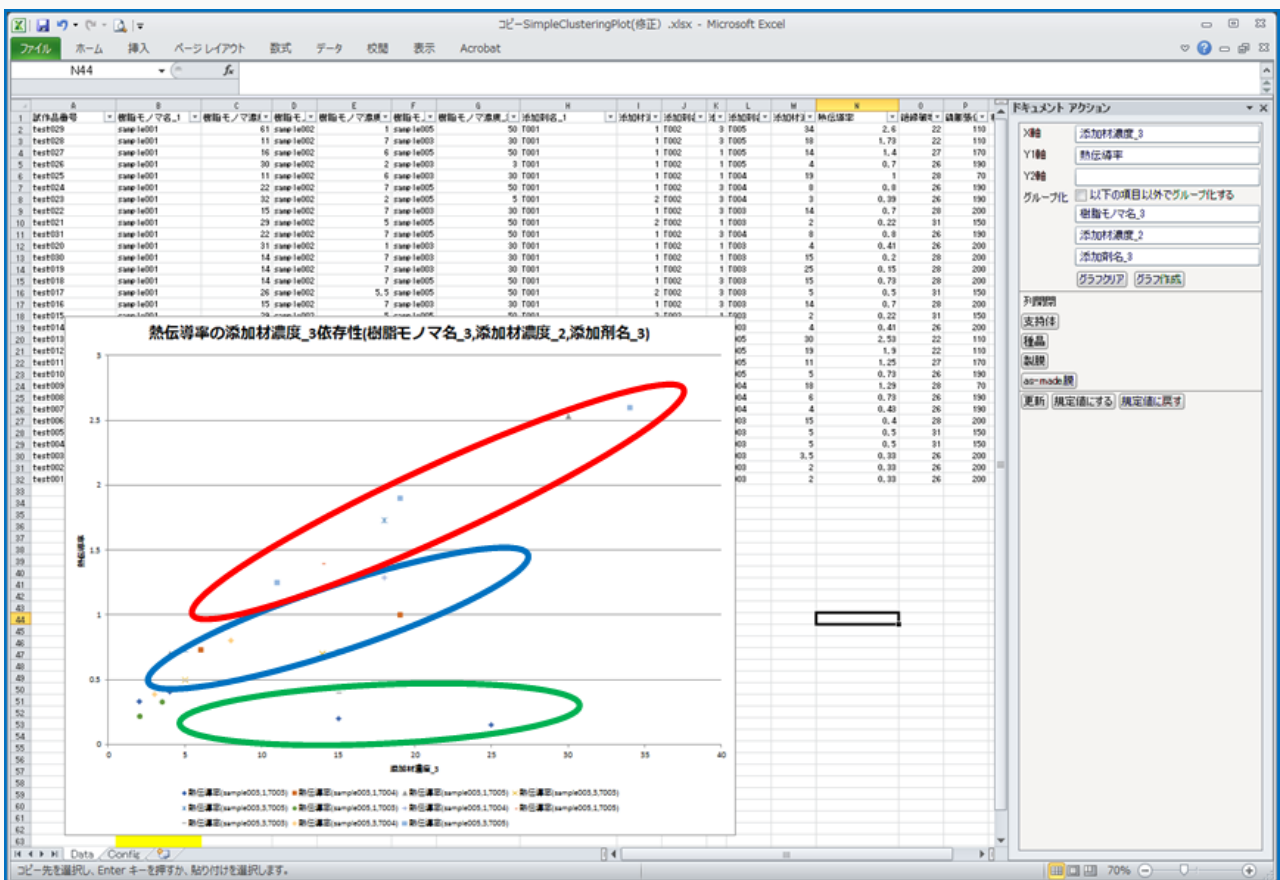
コピーSimpleClusteringPlot(修正).xlsx - Microsoft Excel

ファイル ホーム 挿入 ページレイアウト 数式 データ 校閲 表示 Acrobat

N44

| | A | B | C | D | E | F | G | H | I | J | K | L | M | N | O | P |
|---|---|---|---|---|---|---|---|---|---|---|---|---|---|---|---|---|
| 1 | 試作品番号 | 樹脂モノマ名_1 | 樹脂モノマ濃度 | 樹脂モ | 樹脂モノマ濃度 | 樹脂モ | 樹脂モノマ濃度_ | 添加剤名_1 | 添加材 | 添加剤 | 添 | 添加剤 | 添加材 | 熱伝導率 | 結線 | 銅箔 |
| 2 | test029 | sample001 | 61 | sample002 | 5 | sample005 | 50 | T001 | 1 | T002 | 3 | T005 | 34 | 2.6 | 22 | 110 |
| 3 | test028 | sample001 | 11 | sample002 | 7 | sample003 | 30 | T001 | 1 | T002 | 3 | T005 | 18 | 1.73 | 22 | 110 |
| 4 | test027 | sample001 | 16 | sample002 | 6 | sample005 | 50 | T001 | 1 | T002 | 1 | T005 | 14 | 1.4 | 27 | 170 |
| 5 | test026 | sample001 | 30 | sample002 | 2 | sample003 | 3 | T001 | 1 | T002 | 1 | T005 | 4 | 0.7 | 26 | 190 |
| 6 | test025 | sample001 | 11 | sample002 | 6 | sample003 | 30 | T001 | 1 | T002 | 1 | T004 | 19 | 1 | 28 | 70 |
| 7 | test024 | sample001 | 22 | sample002 | 7 | sample005 | 50 | T001 | 1 | T002 | 3 | T004 | 8 | 0.8 | 26 | 190 |
| 8 | test023 | sample001 | 32 | sample002 | 2 | sample005 | 5 | T001 | 2 | T002 | 3 | T004 | 3 | 0.39 | 26 | 190 |
| 9 | test022 | sample001 | 15 | sample002 | 7 | sample003 | 30 | T001 | 1 | T002 | 1 | T003 | 14 | 0.7 | 28 | 200 |
| 10 | test021 | sample001 | 29 | sample002 | 5 | sample005 | 50 | T001 | 2 | T002 | 1 | T003 | 2 | 0.22 | 31 | 150 |
| 11 | test031 | sample001 | 22 | sample002 | 7 | sample005 | 50 | T001 | 1 | T002 | 3 | T004 | 8 | 0.8 | 26 | 190 |
| 12 | test020 | sample001 | 31 | sample002 | 1 | sample003 | 30 | T001 | 1 | T002 | 1 | T003 | 4 | 0.41 | 26 | 200 |
| 13 | test030 | sample001 | 14 | sample002 | 7 | sample003 | 30 | T001 | 1 | T002 | 1 | T003 | 15 | 0.2 | 28 | 200 |
| 14 | test019 | sample001 | 14 | sample002 | 7 | sample003 | 30 | T001 | 1 | T002 | 1 | T003 | 25 | 0.15 | 28 | 200 |
| 15 | test018 | sample001 | 14 | sample002 | 7 | sample005 | 50 | T001 | 1 | T002 | 3 | T003 | 15 | 0.73 | 28 | 200 |
| 16 | test017 | sample001 | 26 | sample002 | 5.5 | sample005 | 50 | T001 | 2 | T002 | 3 | T003 | 5 | 0.5 | 31 | 150 |
| 17 | test016 | sample001 | 15 | sample002 | 7 | sample003 | 30 | T001 | 1 | T002 | 3 | T003 | 14 | 0.7 | 28 | 200 |
| 18 | test015 | | | | | | | | | | | 003 | 2 | 0.22 | 31 | 150 |
| 19 | test014 | | | | | | | | | | | 003 | 4 | 0.41 | 26 | 200 |
| 20 | test013 | | | | | | | | | | | 005 | 30 | 2.53 | 22 | 110 |
| 21 | test012 | | | | | | | | | | | 005 | 19 | 1.9 | 22 | 110 |
| 22 | test011 | | | | | | | | | | | 005 | 11 | 1.25 | 27 | 170 |
| 23 | test010 | | | | | | | | | | | 005 | 5 | 0.73 | 26 | 190 |
| 24 | test009 | | | | | | | | | | | 004 | 18 | 1.29 | 28 | 70 |
| 25 | test008 | | | | | | | | | | | 004 | 6 | 0.73 | 26 | 190 |
| 26 | test007 | | | | | | | | | | | 004 | 4 | 0.43 | 26 | 190 |
| 27 | test006 | | | | | | | | | | | 003 | 15 | 0.4 | 28 | 200 |
| 28 | test005 | | | | | | | | | | | 003 | 5 | 0.5 | 31 | 150 |
| 29 | test004 | | | | | | | | | | | 003 | 5 | 0.5 | 31 | 150 |
| 30 | test003 | | | | | | | | | | | 003 | 3.5 | 0.33 | 26 | 200 |
| 31 | test002 | | | | | | | | | | | 003 | 2 | 0.33 | 26 | 200 |
| 32 | test001 | | | | | | | | | | | 003 | 2 | 0.33 | 26 | 200 |

熱伝導率の添加材濃度_3依存性(樹脂モノマ名_3,添加材濃度_2,添加剤名_3)

3
2.5
2
1.5
1
0.5
0
熱伝導率
0 5 10 15 20 25 30 35 40
添加材濃度_3

熱伝導率(sample003,1,T003) 熱伝導率(sample003,1,T004) 熱伝導率(sample003,1,T005) 熱伝導率(sample003,3,T003) 熱伝導率(sample003,3,T005) 熱伝導率(sample005,1,T003) 熱伝導率(sample005,1,T004) 熱伝導率(sample005,1,T005) 熱伝導率(sample005,3,T003) 熱伝導率(sample005,3,T004) 熱伝導率(sample005,3,T005)

ドキュメント アクション
X軸 添加材濃度_3
Y1軸 熱伝導率
Y2軸
グループ化 以下の項目以外でグループ化する
樹脂モノマ名_3
添加材濃度_2
添加剤名_3
グラフクリア グラフ作成
列閲閉
支持体
種晶
製膜
as-made膜
更新 規定値にする 規定値に戻す

Data Config

コピー先を選択し、Enter キーを押すか、貼り付けを選択します。
70%